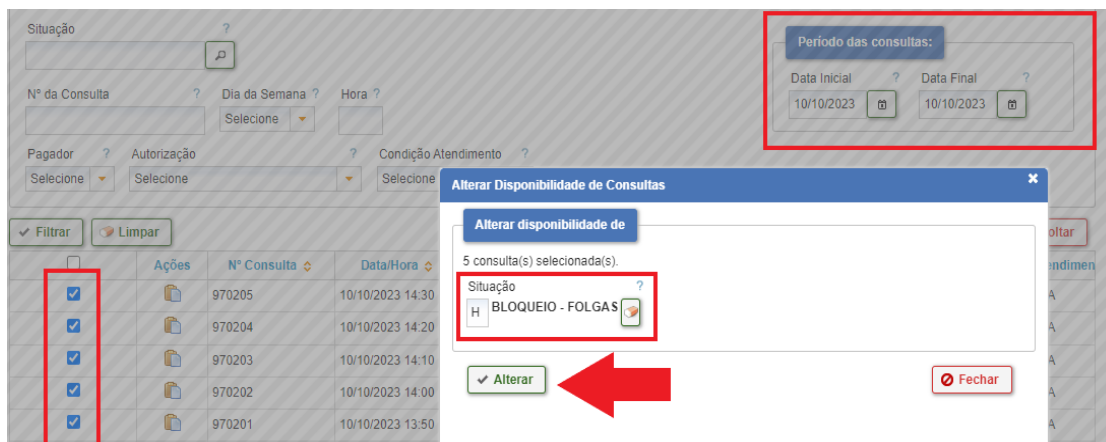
Situação ?

Nº da Consulta ? Dia da Semana ? Hora ?
Selecione

Pagador ? Autorização ? Condição Atendimento ?
Selecione Selecione Selecione

Período das consultas:
Data Inicial ? Data Final ?
10/10/2023 10/10/2023

✓ Filtrar Limpar

| | Ações | Nº Consulta | Data/Hora |
|---|---|---|---|
| ☑ | | 970205 | 10/10/2023 14:30 |
| ☑ | | 970204 | 10/10/2023 14:20 |
| ☑ | | 970203 | 10/10/2023 14:10 |
| ☑ | | 970202 | 10/10/2023 14:00 |
| ☑ | | 970201 | 10/10/2023 13:50 |

Voltar
Atendimen

Alterar Disponibilidade de Consultas ×

Alterar disponibilidade de

5 consulta(s) selecionada(s).

Situação ?
H BLOQUEIO - FOLGAS

✓ Alterar
Fechar